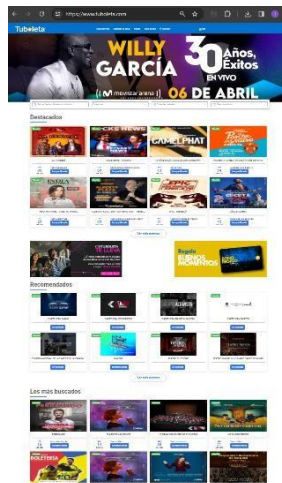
https://www.tuboleta.com

Tuboleta

WILLY GARCÍA

30 Años, Éxitos EN VIVO

movistar arena

06 DE ABRIL

Destacados

ROCKS NEWS

GAMEPHAT

Ver más eventos

Regala BUENOS MOMENTOS

Recomendados

Ver más eventos

Los más buscados

BOLETERÍA